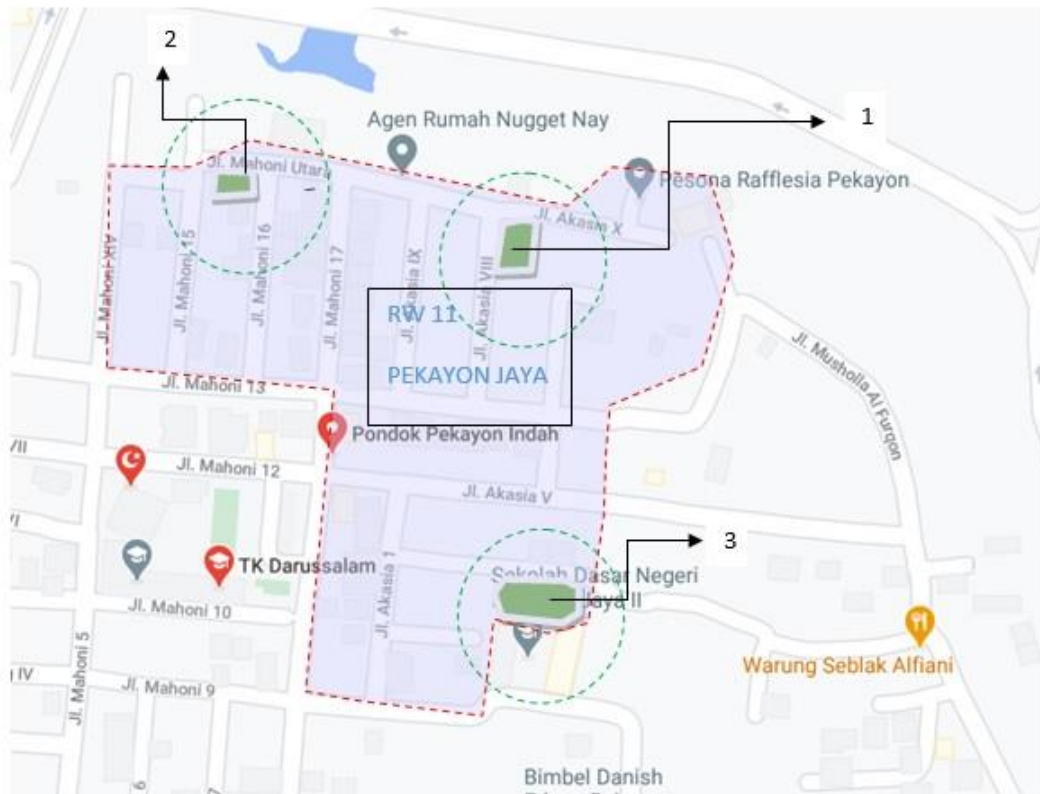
2

1

Agen Rumah Nugget Nay

Jl. Mahoni Utara

Pesona Rafflesia Pekayon

Jl. Akasia X

Jl. Mahoni XIV

Jl. Mahoni 15

Jl. Mahoni 16

Jl. Mahoni 17

Jl. Akasia IX

Jl. Akasia VIII

RW 11

PEKAYON JAYA

Jl. Musholla Al Furqon

Jl. Mahoni 13

Pondok Pekayon Indah

Jl. Mahoni 12

Jl. Akasia V

3

TK Darussalam

Sekolah Dasar Negeri Jaya II

Jl. Mahoni 10

Jl. Akasia 1

Warung Seblak Alfiani

Jl. Mahoni 5

Jl. Mahoni 9

Bimbel Danish